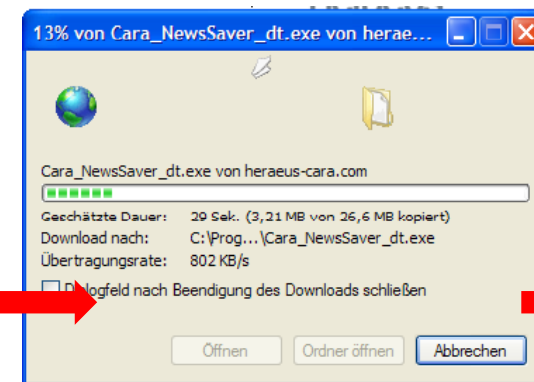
13% von Cara_NewsSaver_dt.exe von herae...

Cara_NewsSaver_dt.exe von heraeus-cara.com

Geschätzte Dauer: 29 Sek. (3,21 MB von 26,6 MB kopiert)
Download nach: C:\Prog...\Cara_NewsSaver_dt.exe
Übertragungsrate: 802 KB/s

D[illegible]logfeld nach Beendigung des Downloads schließen

Öffnen
Ordner öffnen
Abbrechen